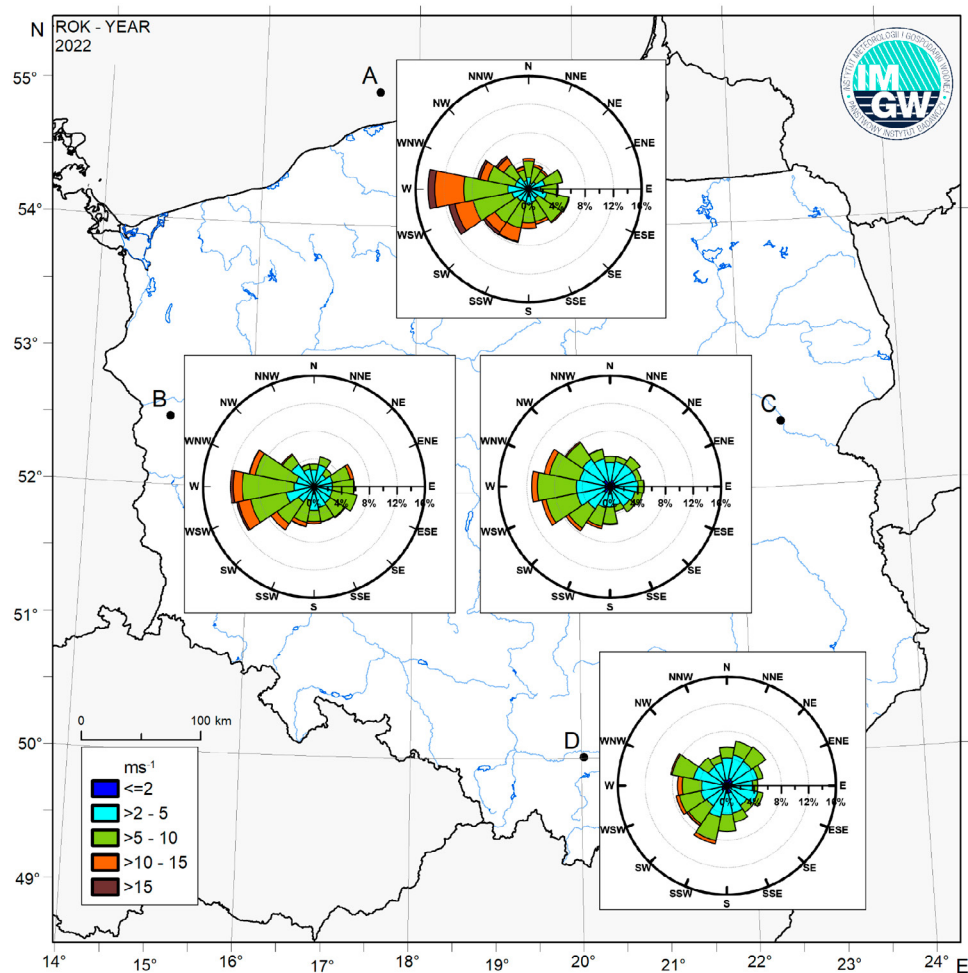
N
ROK - YEAR
2022

IMGW
INSTYTUT METEOROLOGII I GOSPODARKI WODNEJ
PAŃSTWOWY INSTYTUT BADAWCZY

55°
54°
53°
52°
51°
50°
49°

A
N NNE NE ENE E ESE SE SSE S SSW SW WSW W WNW NW NNW
0% 4% 8% 12% 16%

B
N NNE NE ENE E ESE SE SSE S SSW SW WSW W WNW NW NNW
0% 4% 8% 12% 16%

C
N NNE NE ENE E ESE SE SSE S SSW SW WSW W WNW NW NNW
0% 4% 8% 12% 16%

D
N NNE NE ENE E ESE SE SSE S SSW SW WSW W WNW NW NNW
0% 4% 8% 12% 16%

0 100 km

$ms^{-1}$
<=2
>2 - 5
>5 - 10
>10 - 15
>15

14° 15° 16° 17° 18° 19° 20° 21° 22° 23° 24°
E